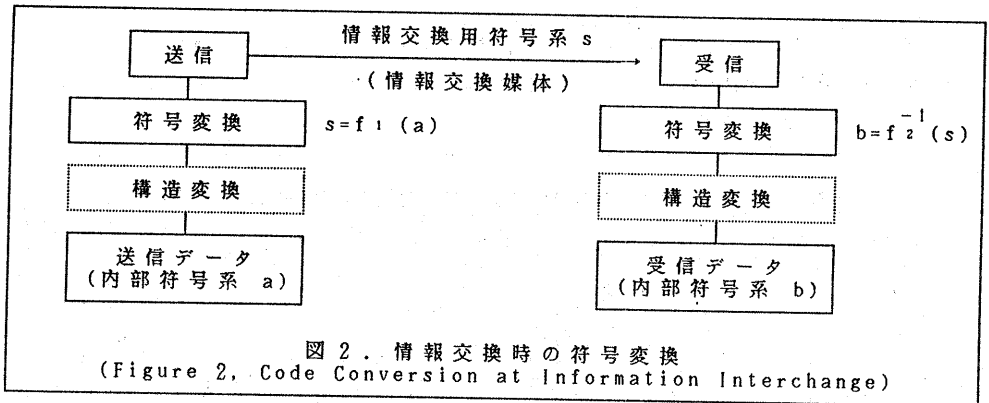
送信

情報交換用符号系 s

（情報交換媒体）

受信

符号変換

$s=f_1(a)$

符号変換

$b=f_2^{-1}(s)$

構造変換

構造変換

送信データ
（内部符号系　a）

受信データ
（内部符号系　b）

図２．情報交換時の符号変換
(Figure 2, Code Conversion at Information Interchange)